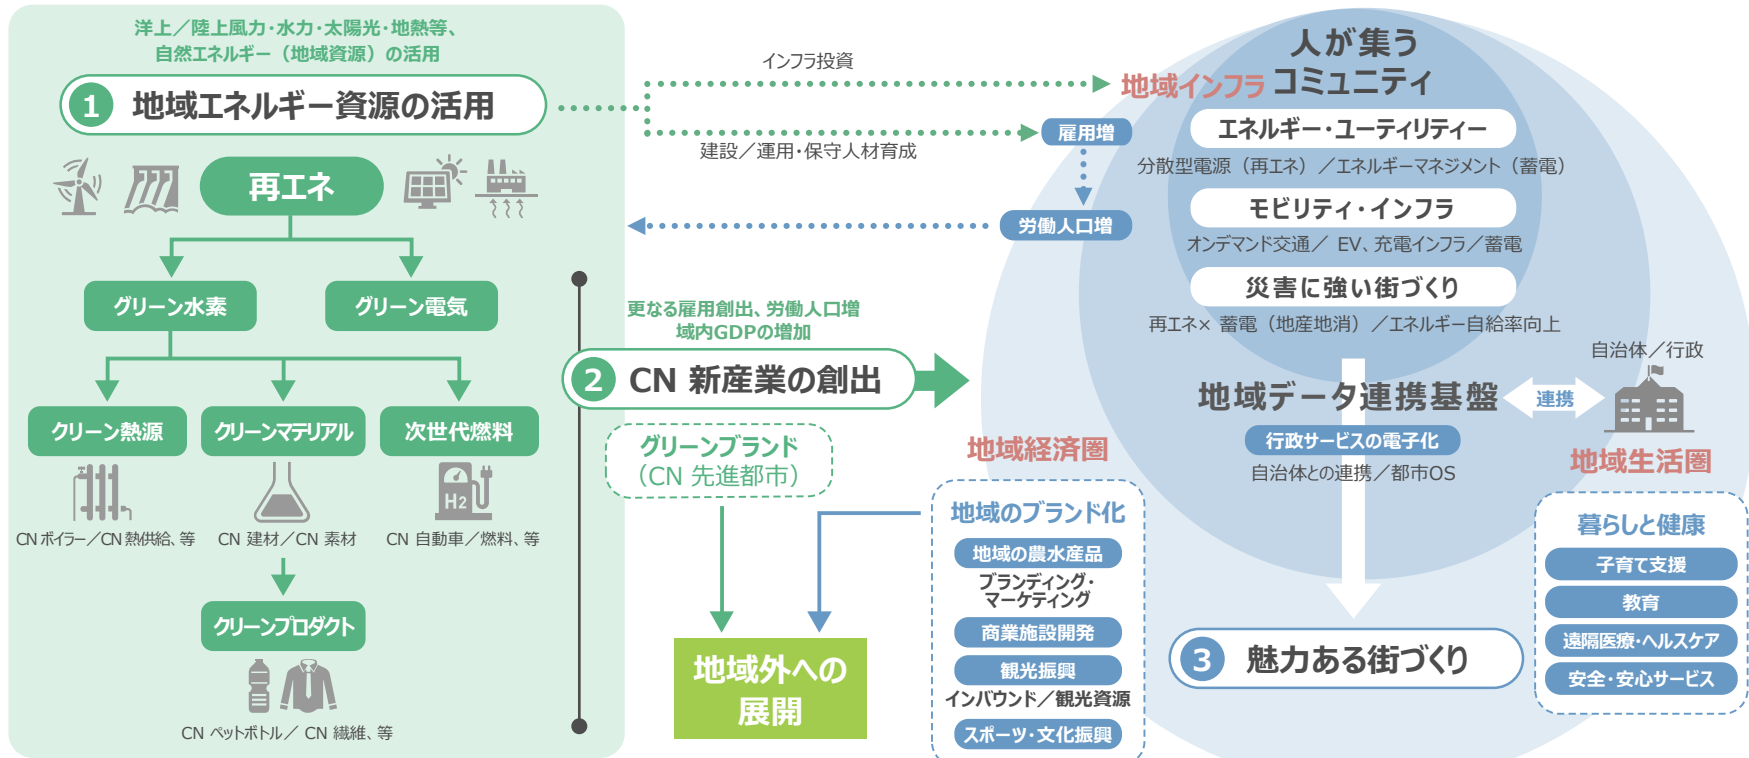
洋上／陸上風力･水力･太陽光･地熱等、
自然エネルギー（地域資源）の活用

1 地域エネルギー資源の活用

再エネ

グリーン水素

グリーン電気

クリーン熱源

クリーンマテリアル

次世代燃料

H2

CN ボイラー／CN 熱供給、等

CN 建材／CN 素材

CN 自動車／燃料、等

クリーンプロダクト

CN ペットボトル／ CN 繊維、等

インフラ投資

建設／運用･保守人材育成

雇用増

労働人口増

更なる雇用創出、労働人口増
域内GDPの増加

2 CN 新産業の創出

グリーンブランド
（CN 先進都市）

地域外への
展開

人が集う
地域インフラ コミュニティ

エネルギー･ユーティリティー

分散型電源（再エネ）／エネルギーマネジメント（蓄電）

モビリティ･インフラ

オンデマンド交通／ EV、充電インフラ／蓄電

災害に強い街づくり

再エネ× 蓄電（地産地消）／エネルギー自給率向上

自治体／行政

地域データ連携基盤

連携

行政サービスの電子化

自治体との連携／都市OS

地域経済圏

地域生活圏

地域のブランド化

地域の農水産品

ブランディング･
マーケティング

商業施設開発

観光振興

インバウンド／観光資源

スポーツ･文化振興

3 魅力ある街づくり

暮らしと健康

子育て支援

教育

遠隔医療･ヘルスケア

安全･安心サービス